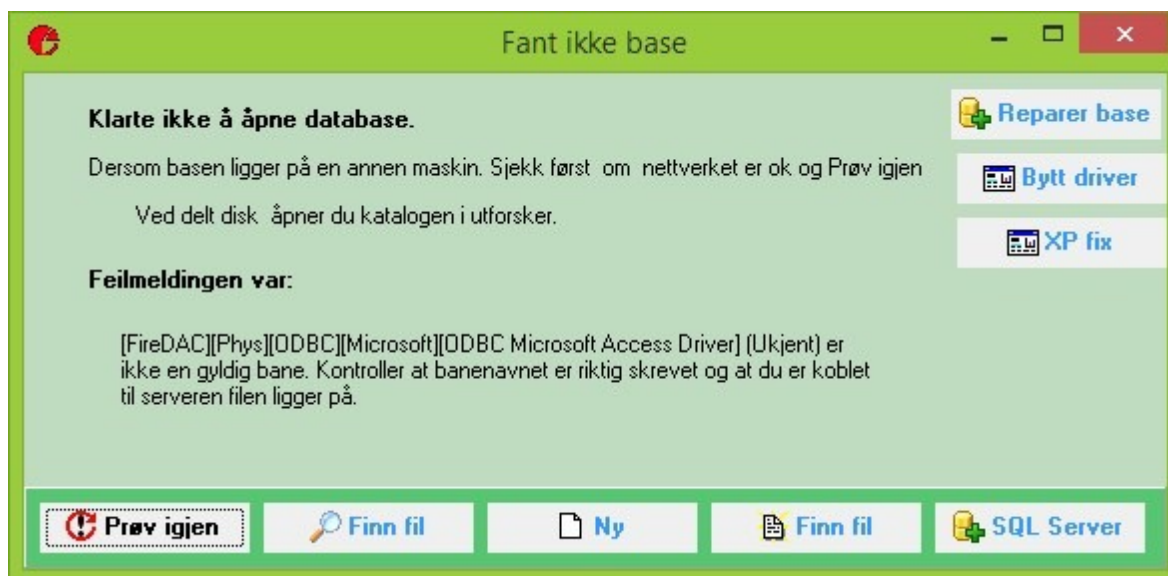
Fant ikke base

Klarte ikke å åpne database.

Dersom basen ligger på en annen maskin. Sjekk først om nettverket er ok og Prøv igjen

Ved delt disk åpner du katalogen i utforsker.

Feilmeldingen var:

[FireDAC][Phys][ODBC][Microsoft][ODBC Microsoft Access Driver] (Ukjent) er ikke en gyldig bane. Kontroller at banenavnet er riktig skrevet og at du er koblet til serveren filen ligger på.

Reparer base

Bytt driver

XP fix

Prøv igjen

Finn fil

Ny

Finn fil

SQL Server